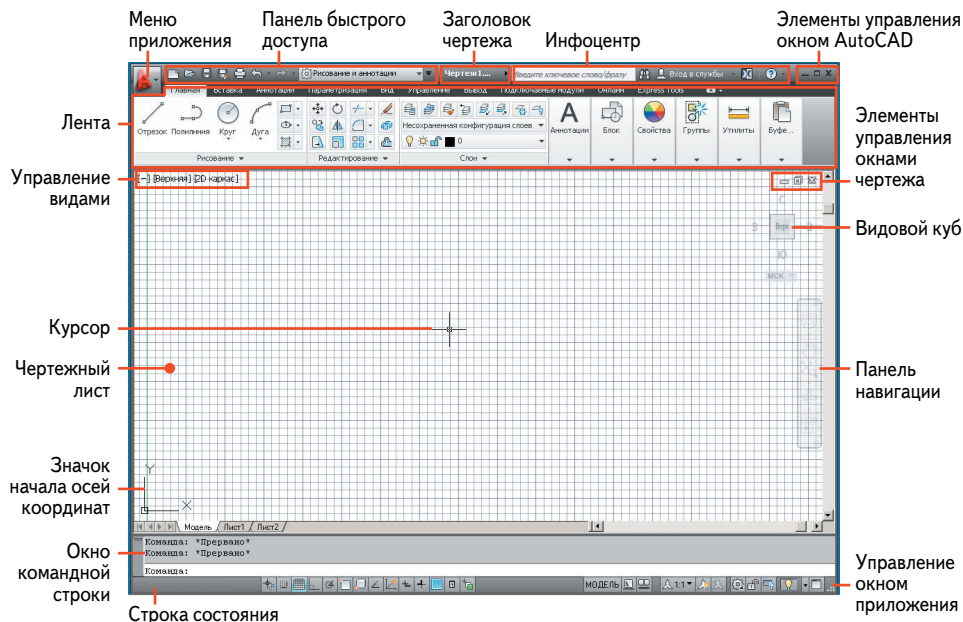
Меню приложения

Панель быстрого доступа

Заголовок чертежа

Инфоцентр

Элементы управления окном AutoCAD

Рисование и аннотации

Чертеж1...

Введите ключевое слово/фразу

Вход в службы

Главная Вставка Аннотации Параметризация Вид Управление Вывод Подключаемые модули Онлайн Express Tools

Лента

Отрезок Полилиния Круг Дуга

Рисование

Редактирование

Несохраненная конфигурация слоев

0

Слои

Аннотации Блок Свойства Группы Утилиты Буфе...

Элементы управления окнами чертежа

Управление видами

[–] [Верхний] [2D каркас]

Видовой куб

С

З

Верх

В

Ю

МСК

Курсор

Чертежный лист

Панель навигации

Значок начала осей координат

Y

X

Модель Лист1 Лист2

Окно командной строки

Команда: *Прервано*

Команда: *Прервано*

Команда:

МОДЕЛЬ

1:1

Управление окном приложения

Строка состояния